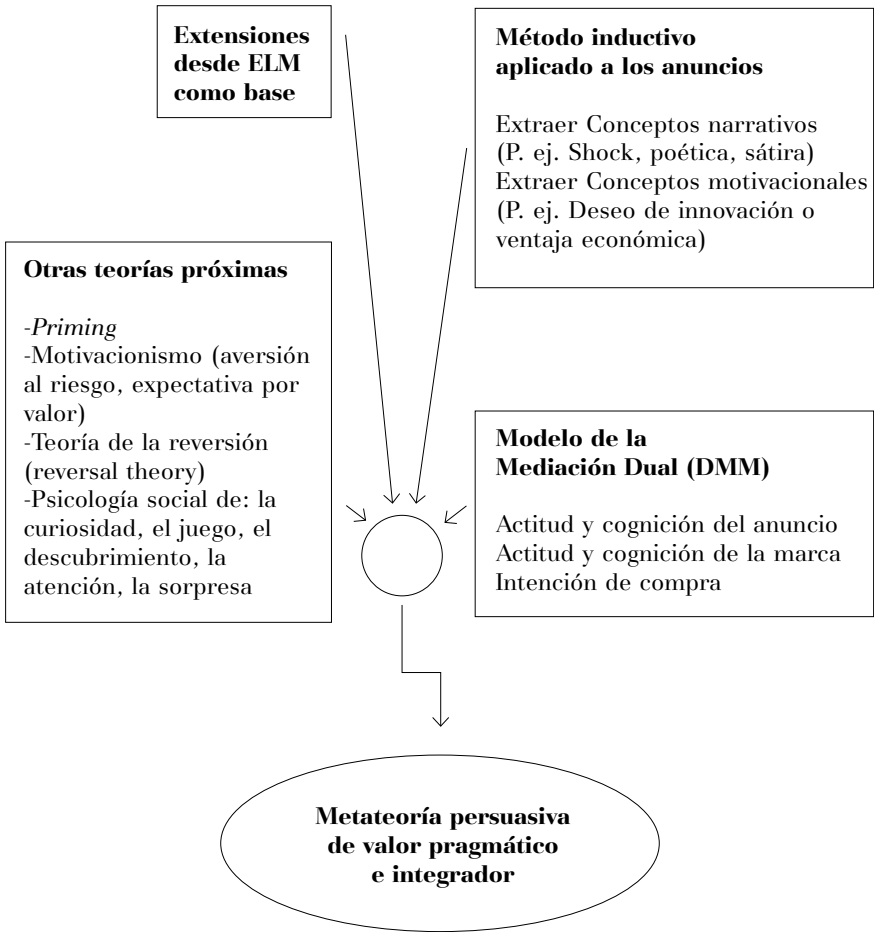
**Extensiones desde ELM como base**

**Método inductivo aplicado a los anuncios**

Extraer Conceptos narrativos (P. ej. Shock, poética, sátira)
Extraer Conceptos motivacionales (P. ej. Deseo de innovación o ventaja económica)

**Otras teorías próximas**

-*Priming*
-Motivacionismo (aversión al riesgo, expectativa por valor)
-Teoría de la reversión (reversal theory)
-Psicología social de: la curiosidad, el juego, el descubrimiento, la atención, la sorpresa

**Modelo de la Mediación Dual (DMM)**

Actitud y cognición del anuncio
Actitud y cognición de la marca
Intención de compra

**Metateoría persuasiva de valor pragmático e integrador**